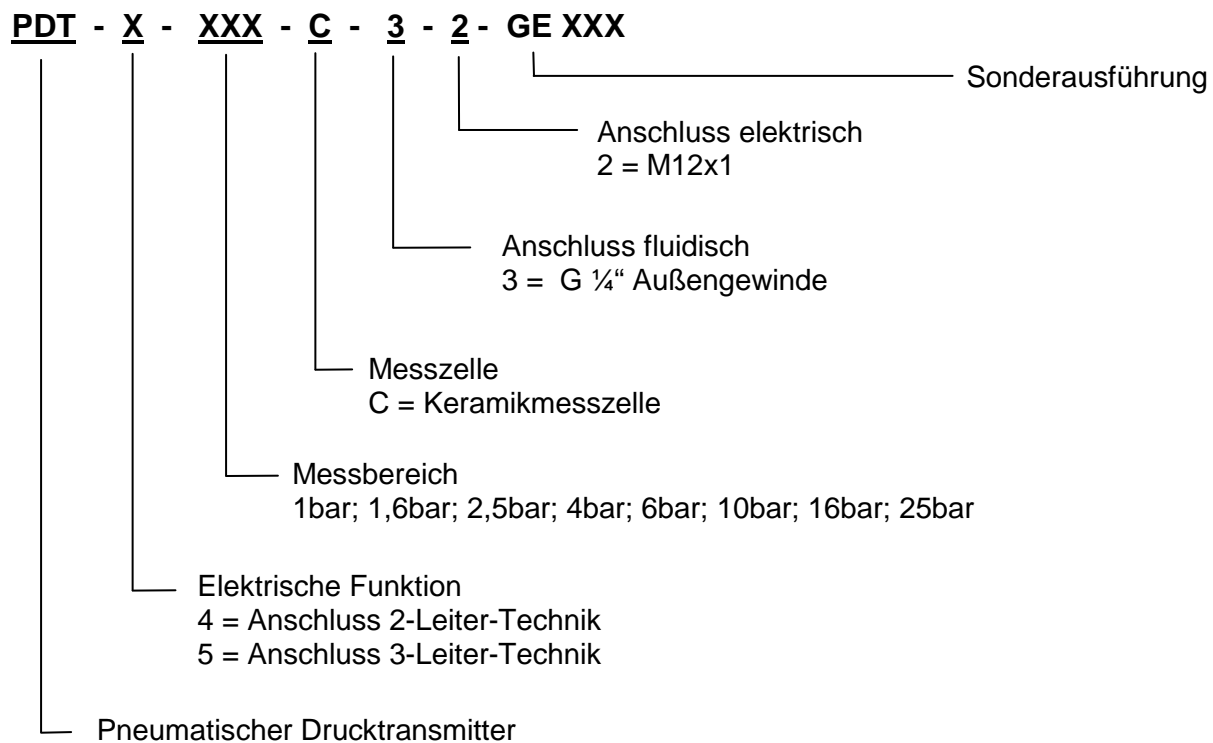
PDT - X - XXX - C - 3 - 2 - GE XXX

Sonderausführung

Anschluss elektrisch
2 = M12x1

Anschluss fluidisch
3 = G ¼“ Außengewinde

Messzelle
C = Keramikmesszelle

Messbereich
1bar; 1,6bar; 2,5bar; 4bar; 6bar; 10bar; 16bar; 25bar

Elektrische Funktion
4 = Anschluss 2-Leiter-Technik
5 = Anschluss 3-Leiter-Technik

Pneumatischer Drucktransmitter